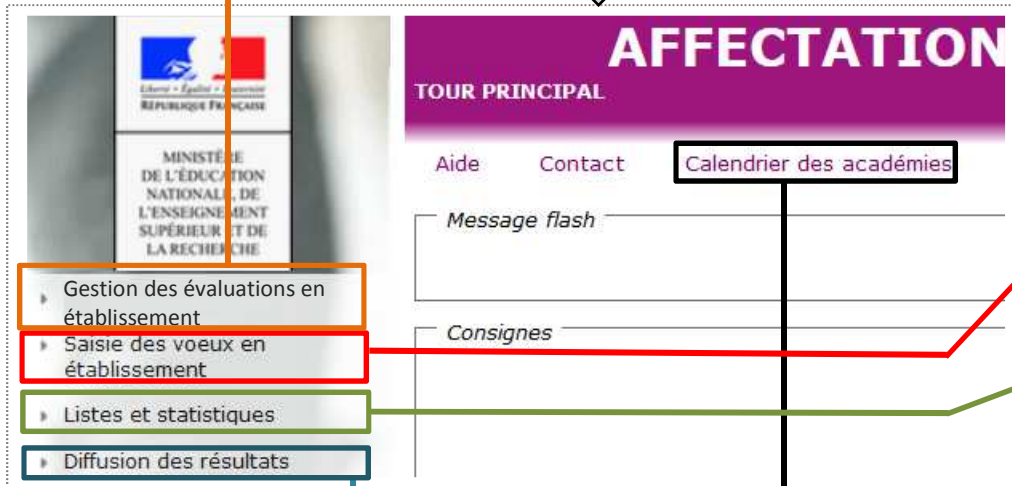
Liberté • Égalité • Fraternité
RÉPUBLIQUE FRANÇAISE

MINISTÈRE DE L'ÉDUCATION NATIONALE, DE L'ENSEIGNEMENT SUPÉRIEUR ET DE LA RECHERCHE

AFFECTATION

TOUR PRINCIPAL

Aide Contact Calendrier des académies

Message flash

Consignes

Gestion des évaluations en établissement

Saisie des voeux en établissement

Listes et statistiques

Diffusion des résultats